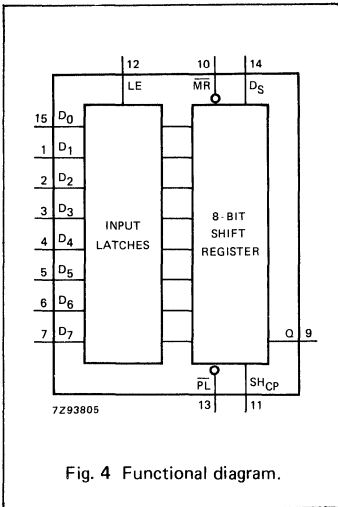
12
LE
10
$\overline{MR}$
14
$D_S$
15 $D_0$
1 $D_1$
2 $D_2$
3 $D_3$
4 $D_4$
5 $D_5$
6 $D_6$
7 $D_7$
INPUT LATCHES
8-BIT SHIFT REGISTER
Q 9
$\overline{PL}$
$SH_{CP}$
13
11
7Z93805

Fig. 4 Functional diagram.